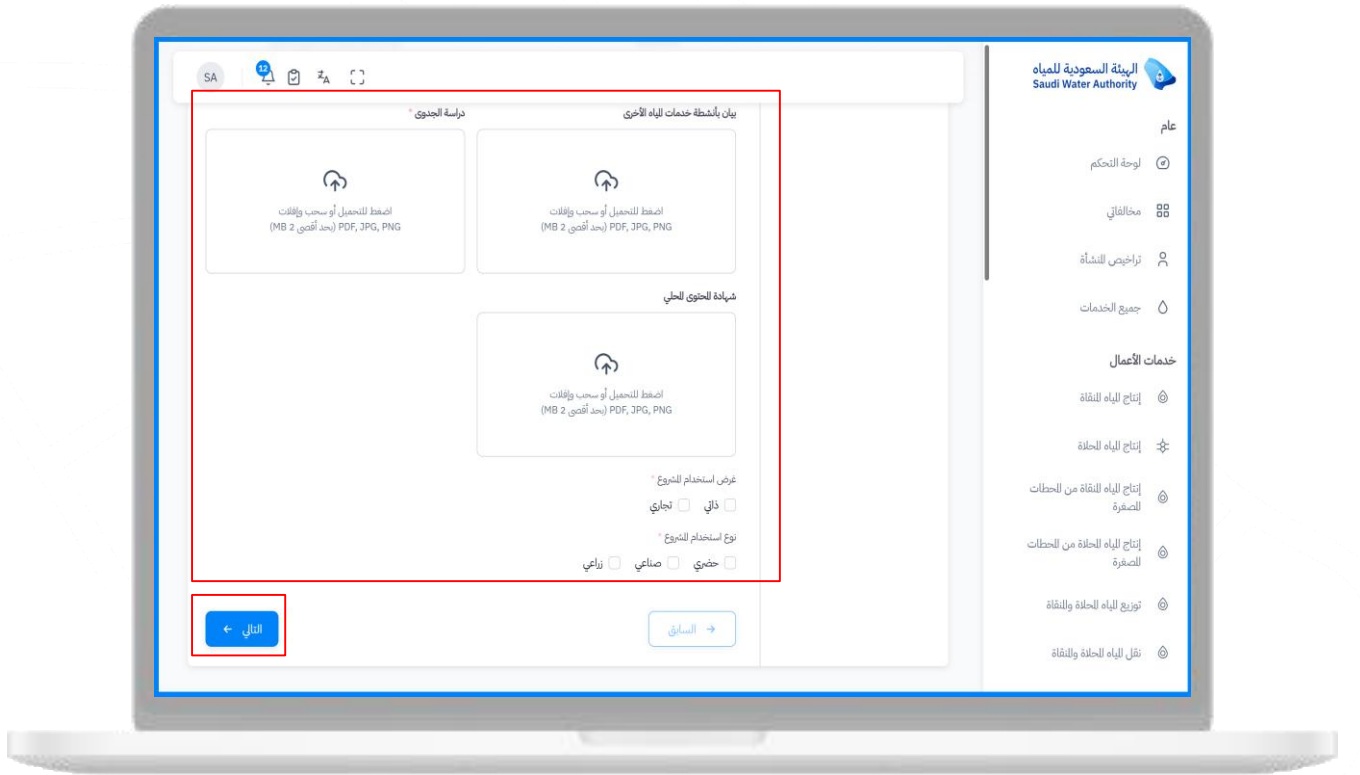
الهيئة السعودية للمياه
Saudi Water Authority

عام

لوحة التحكم

مخالفاتي

تراخيص المنشأة

جميع الخدمات

خدمات الأعمال

إنتاج المياه المنقاة

إنتاج المياه المحلاة

إنتاج المياه المنقاة من المحطات الصغيرة

إنتاج المياه المحلاة من المحطات الصغيرة

توزيع المياه المحلاة والمنقاة

نقل المياه المحلاة والمنقاة

SA 12

بيان بأنشطة خدمات المياه الأخرى

اضغط للتحميل أو سحب وإفلات
PDF, JPG, PNG (بحد أقصى 2 MB)

دراسة الجدوى *

اضغط للتحميل أو سحب وإفلات
PDF, JPG, PNG (بحد أقصى 2 MB)

شهادة المحتوى المحلي

اضغط للتحميل أو سحب وإفلات
PDF, JPG, PNG (بحد أقصى 2 MB)

غرض استخدام المشروع *

ذاتي تجاري

نوع استخدام المشروع *

حضري صناعي زراعي

السابق

التالي